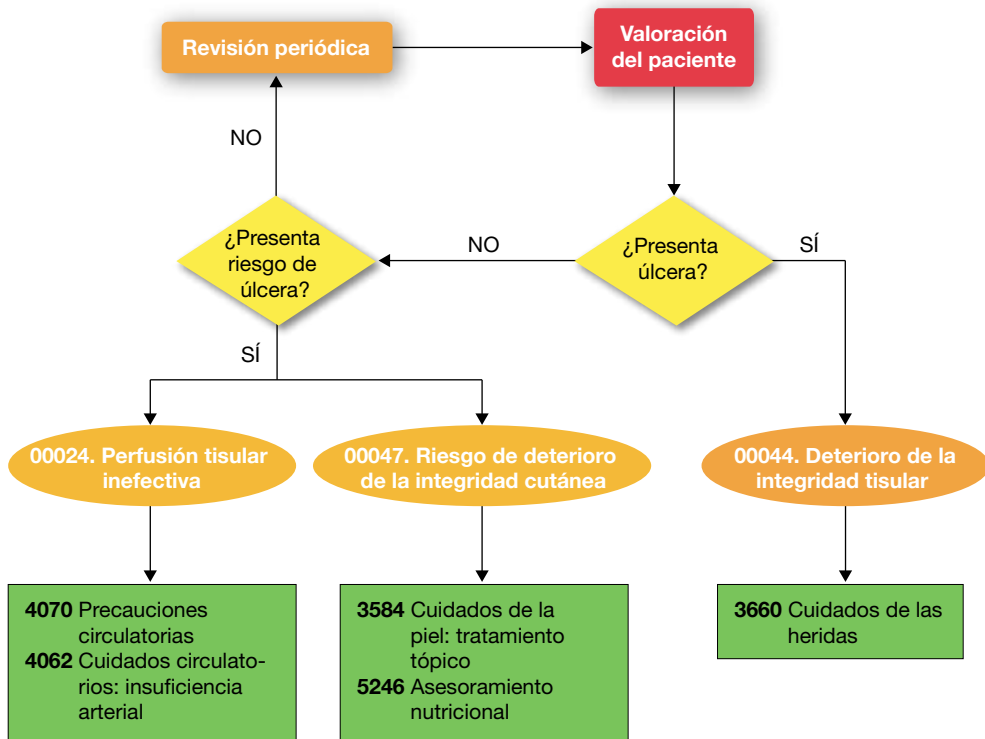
Revisión periódica

Valoración del paciente

NO

¿Presenta riesgo de úlcera?

NO

¿Presenta úlcera?

SÍ

SÍ

00024. Perfusión tisular inefectiva

00047. Riesgo de deterioro de la integridad cutánea

00044. Deterioro de la integridad tisular

**4070** Precauciones circulatorias
**4062** Cuidados circulatorios: insuficiencia arterial

**3584** Cuidados de la piel: tratamiento tópico
**5246** Asesoramiento nutricional

**3660** Cuidados de las heridas